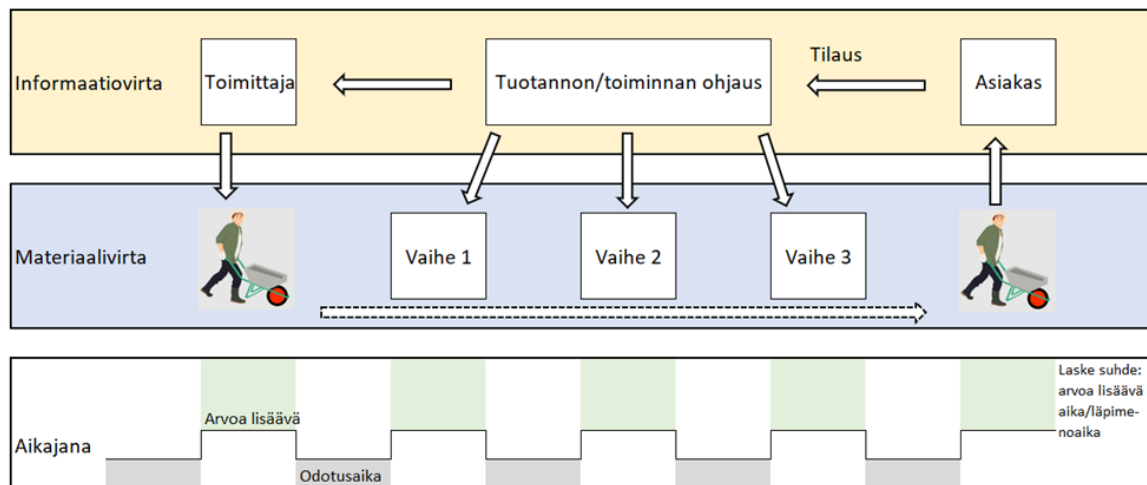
Informaatiovirta

Toimittaja

Tuotannon/toiminnan ohjaus

Tilaus

Asiakas

Materiaalivirta

Vaihe 1

Vaihe 2

Vaihe 3

Aikajana

Arvoa lisäävä

Odotusaika

Laske suhde: arvoa lisäävä aika/läpimenoaika